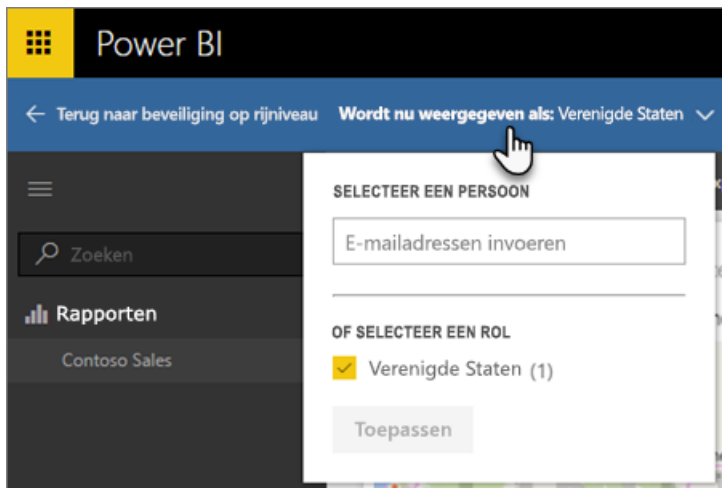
Power BI

← Terug naar beveiliging op rijniveau **Wordt nu weergegeven als:** Verenigde Staten

Zoeken

Rapporten

Contoso Sales

SELECTEER EEN PERSOON

E-mailadressen invoeren

OF SELECTEER EEN ROL

Verenigde Staten (1)

Toepassen